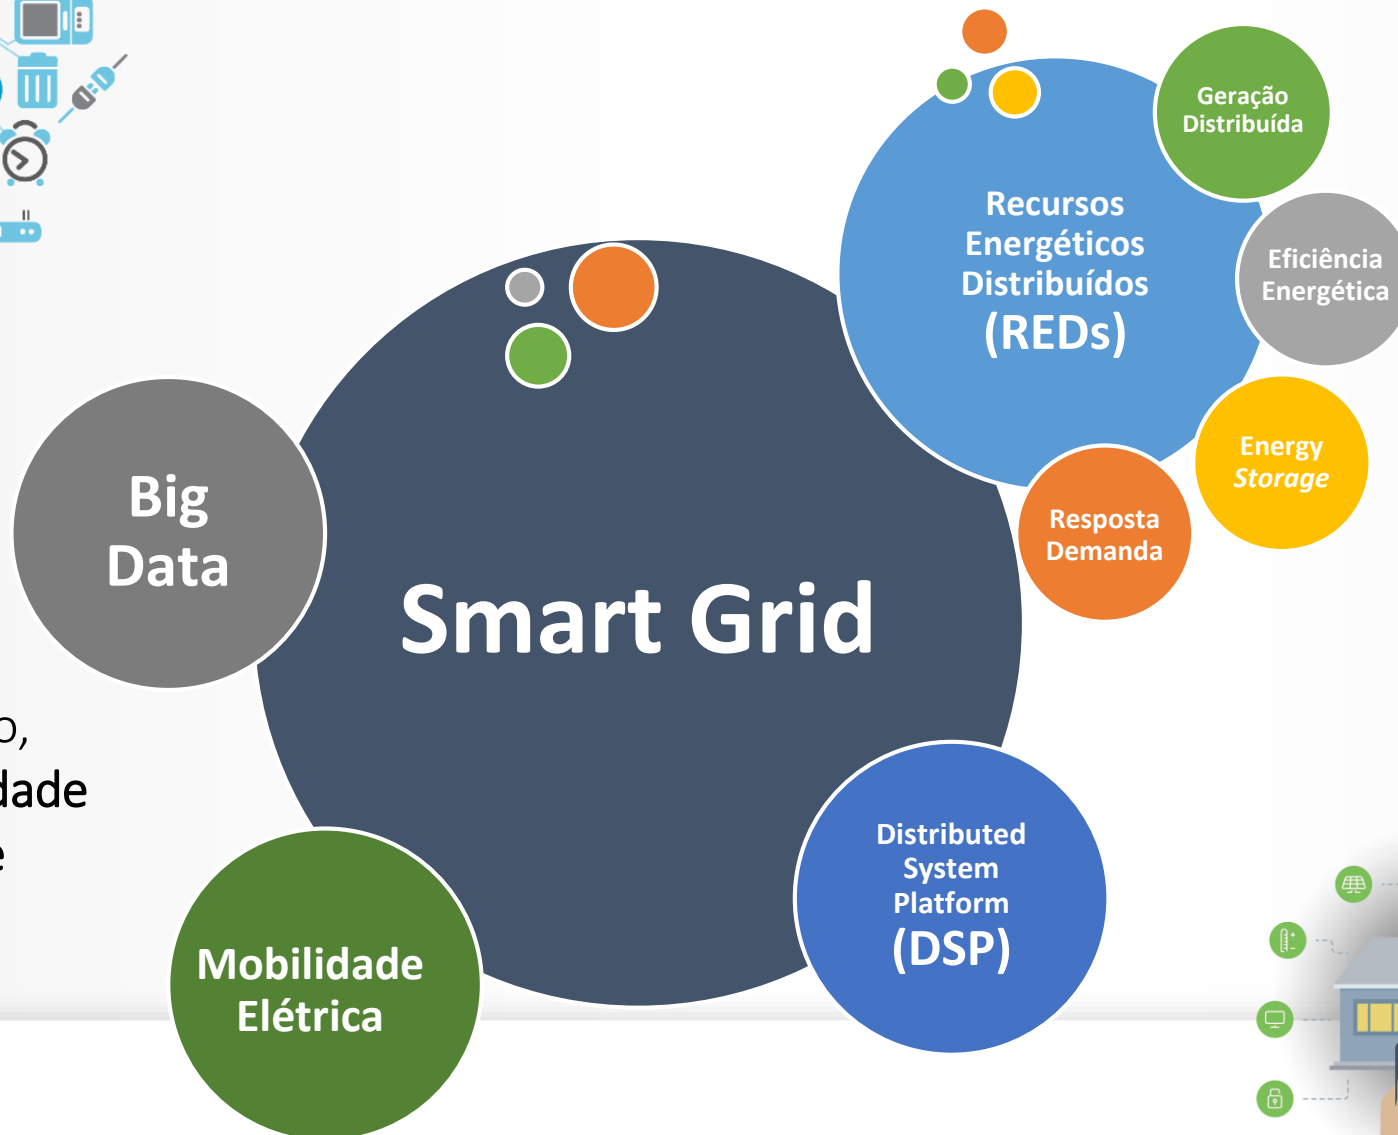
Geração Distribuída

Recursos Energéticos Distribuídos (REDs)

Eficiência Energética

Energy *Storage*

Resposta Demanda

Big Data

Smart Grid

o,
dade
e

Distributed System Platform (DSP)

Mobilidade Elétrica